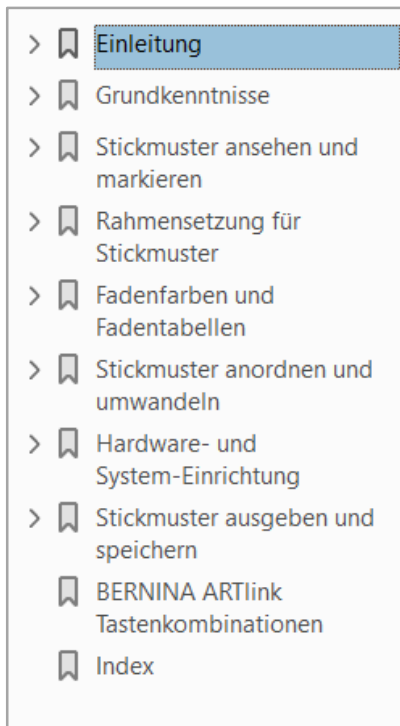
Einleitung

Grundkenntnisse

Stickmuster ansehen und markieren

Rahmensetzung für Stickmuster

Fadenfarben und Fadentabellen

Stickmuster anordnen und umwandeln

Hardware- und System-Einrichtung

Stickmuster ausgeben und speichern

BERNINA ARTlink Tastenkombinationen

Index